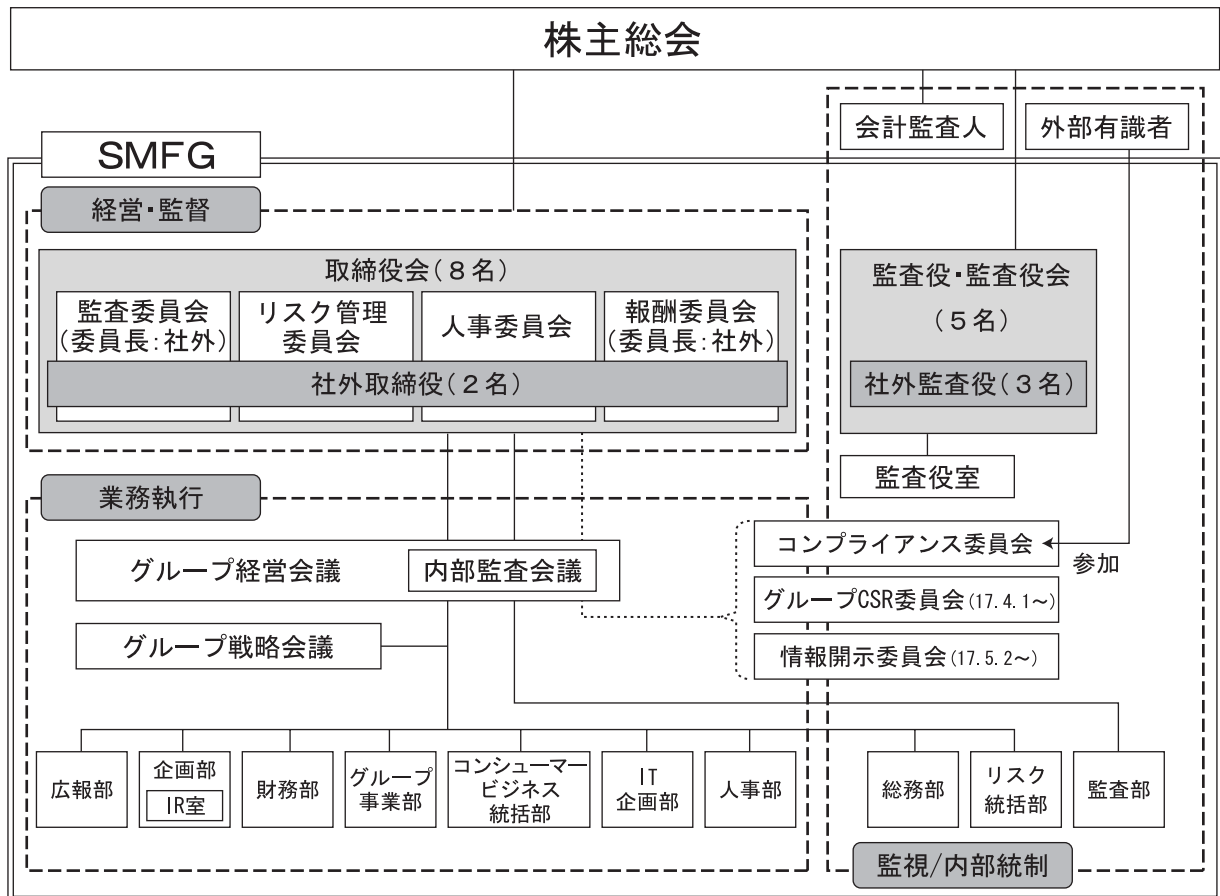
株主総会

会計監査人

外部有識者

SMFG

経営・監督

取締役会（８名）

監査委員会（委員長：社外）

リスク管理委員会

人事委員会

報酬委員会（委員長：社外）

社外取締役（２名）

監査役・監査役会（５名）

社外監査役（３名）

監査役室

業務執行

グループ経営会議

内部監査会議

グループ戦略会議

コンプライアンス委員会

参加

グループCSR委員会（17.4.1～）

情報開示委員会（17.5.2～）

広報部

企画部

IR室

財務部

グループ事業部

コンシューマービジネス統括部

IT企画部

人事部

総務部

リスク統括部

監査部

監視/内部統制